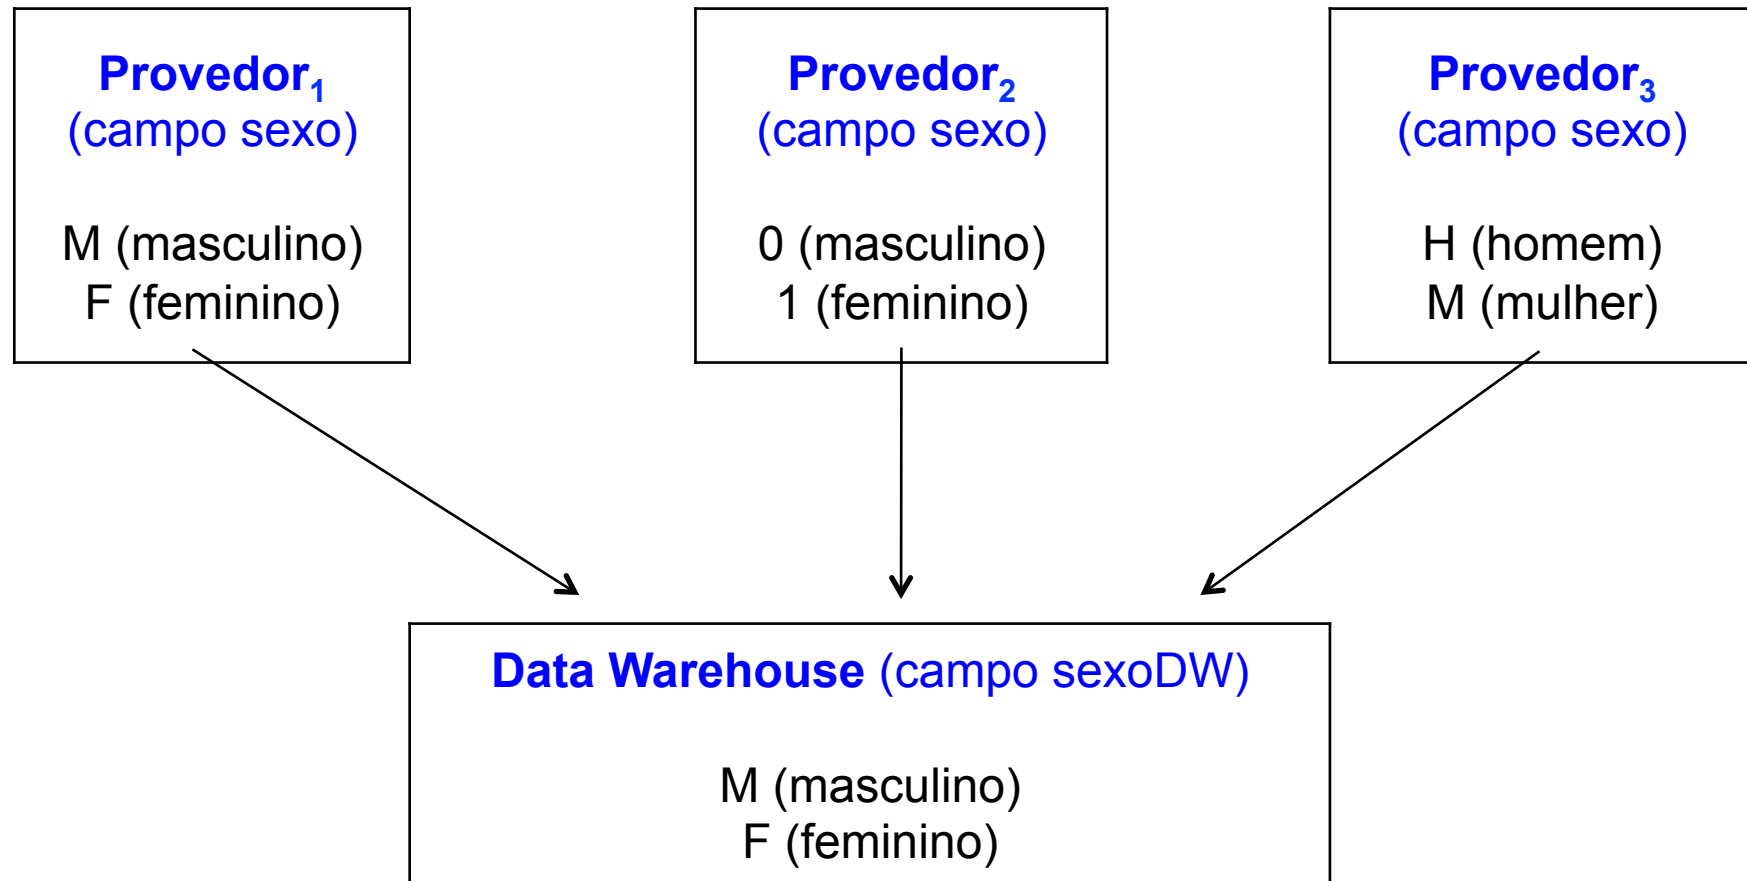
$\text{Provedor}_1$
(campo sexo)

M (masculino)
F (feminino)

$\text{Provedor}_2$
(campo sexo)

0 (masculino)
1 (feminino)

$\text{Provedor}_3$
(campo sexo)

H (homem)
M (mulher)

Data Warehouse (campo sexoDW)

M (masculino)
F (feminino)